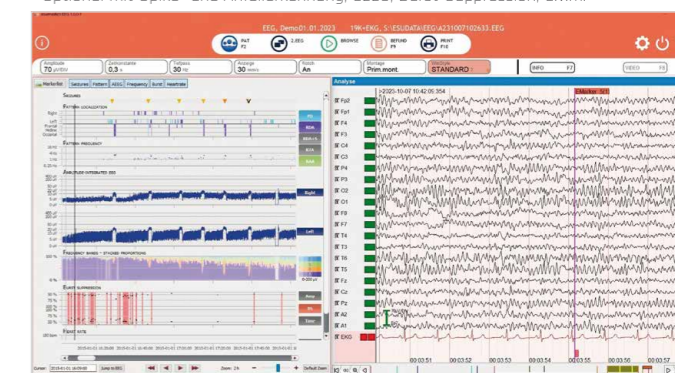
EEG, Demo01.01.2023 19K-EKG, S:\ESUDATA\EEG\A23100710263.EEG

PAT F2
EEG
BROWSE
BEFUND F9
PRINT F10

Amplitude 70 µV/cm
Zeitkonstante 0,3 s
Tiefpass 30 Hz
Anzeige 30 mm/s
Notch An
Montage Prim.mont.
STANDARD
INFO F7
VIDEO F8

Markierter | Seizures | Pattern | aEEG | Frequency | Burst | Heartrate

SEIZURES
PATTERN LOCALIZATION
PATTERN FREQUENCY
AMPLITUDE INTEGRATED EEG
Right
Left
FREQUENCY BANDS - STACKED PROPORTIONS
BURST SUPPRESSION
HEART RATE

Analyse
2023-10-07 10:42:05.354
Marker 1/1

Fp2
Fp1
F4
F3
C4
C3
P4
P3
O2
O1
F8
F7
T4
T3
T6
T5
Fz
Cz
Pz
A2
A1
EKG

00:03:51
00:03:52
00:03:53
00:03:54
00:03:55
00:03:56
00:03:57

Cursor
Jump to EEG
Zoom: 2h
Default Zoom